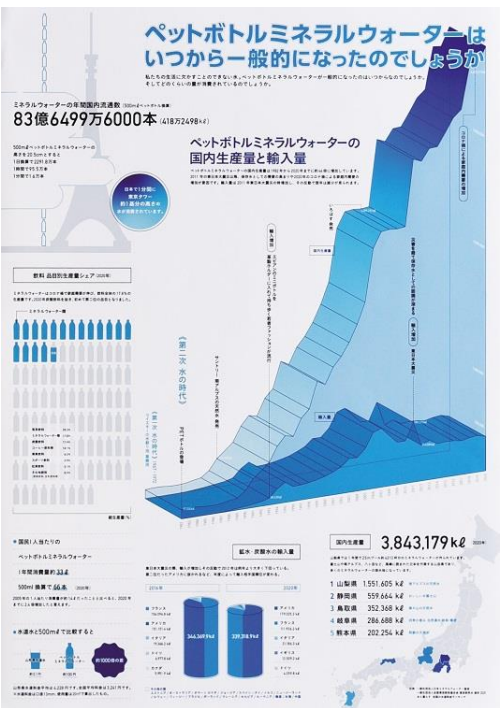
ペットボトルミネラルウォーターは いつから一般的になったのでしょうか

私たちの生活に欠かすことのできない水。ペットボトルミネラルウォーターが一般的になったのはいつからなのでしょうか。そしてどのくらいの量が消費されているのでしょうか。

ミネラルウォーターの年間国内流通数
83億6499万6000本 (418万2498kℓ)

日本で1分間に東京タワー約1基分の高さの水が消費されています。

ペットボトルミネラルウォーターの国内生産量と輸入量

飲料 品目別生産量シェア

ミネラルウォーター類

第二次 水の時代

第一次 水の時代

輸入量

国民1人当たりのペットボトルミネラルウォーター
年間消費量約 33ℓ
500mℓ 換算で 66本

水道水と500mℓで比較すると

約1000倍

拡大・炭酸水の輸入量

344,369kℓ
339,318kℓ

国内生産量 3,843,179kℓ

1 山梨県 1,551,605 kℓ
2 静岡県 559,664 kℓ
3 鳥取県 352,368 kℓ
4 岐阜県 286,688 kℓ
5 熊本県 202,254 kℓ